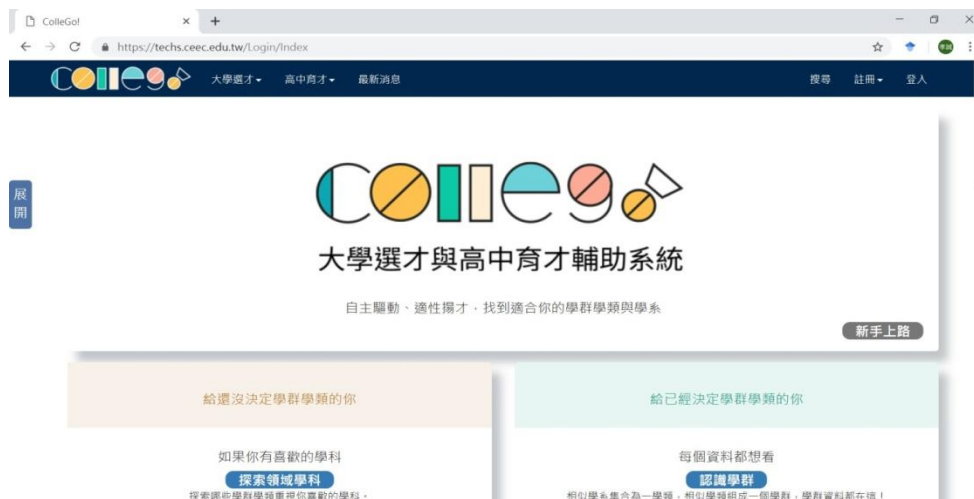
ColleGo!

https://techs.ceec.edu.tw/Login/Index

大學選才 高中育才 最新消息 搜尋 註冊 登入

展開

大學選才與高中育才輔助系統

自主驅動、適性揚才，找到適合你的學群學類與學系

新手上路

給還沒決定學群學類的你

如果你有喜歡的學科

探索領域學科

探索哪些學群學類重視你喜歡的學科。

給已經決定學群學類的你

每個資料都想看

認識學群

相似學系集合為一學類，相似學類組成一個學群，學群資料都在這！